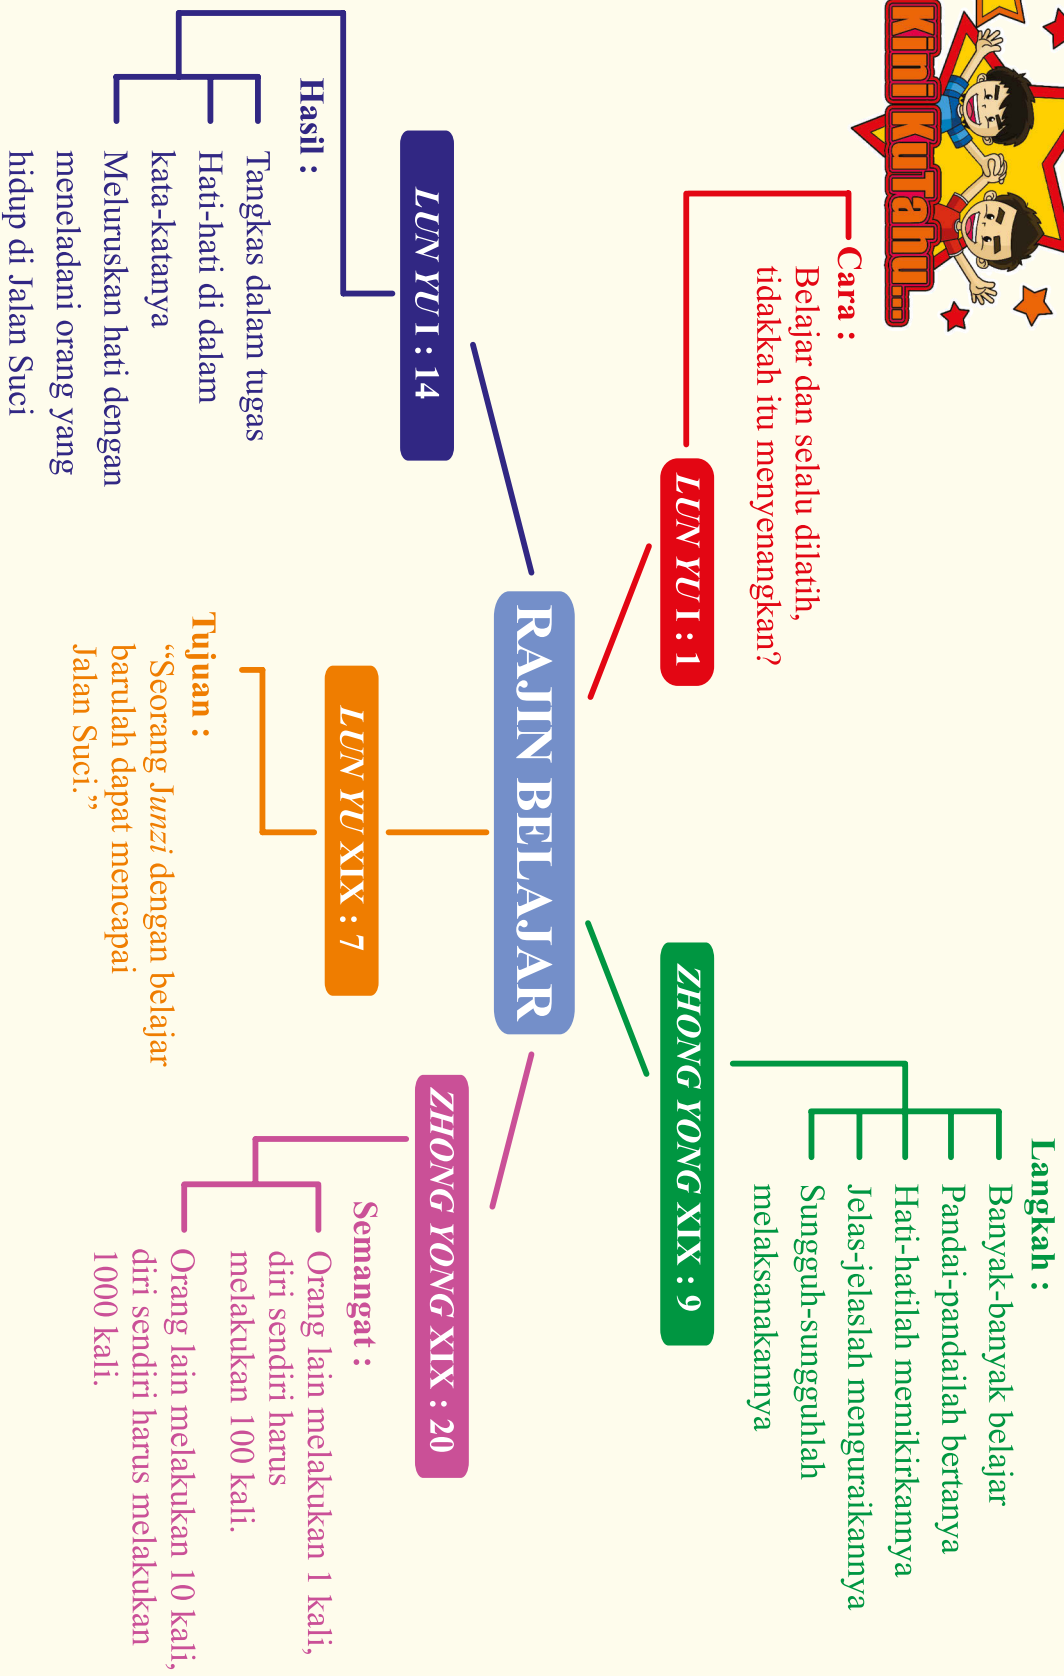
Kini KuTahu...

RAJIN BELAJAR

LUN YU I : 1

Cara :
Belajar dan selalu dilatih, tidakkah itu menyenangkan?

ZHONG YONG XIX : 9

Langkah :
Banyak-banyak belajar
Pandai-pandailah bertanya
Hati-hatilah memikirkannya
Jelas-jelaslah menguraikannya
Sungguh-sungguhlah melaksanakannya

ZHONG YONG XIX : 20

Semangat :
Orang lain melakukan 1 kali, diri sendiri harus melakukan 100 kali.
Orang lain melakukan 10 kali, diri sendiri harus melakukan 1000 kali.

LUN YU XIX : 7

Tujuan :
"Seorang *Junzi* dengan belajar barulah dapat mencapai Jalan Suci."

LUN YU I : 14

Hasil :
Tangkas dalam tugas
Hati-hati di dalam kata-katanya
Meluruskan hati dengan meneladani orang yang hidup di Jalan Suci